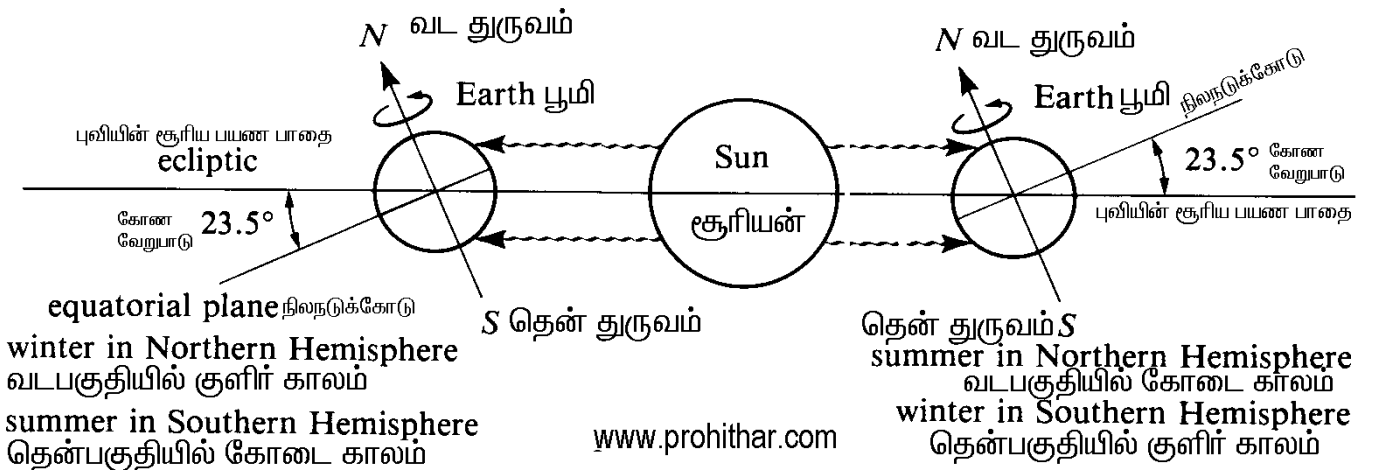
$N$ வட துருவம்

Earth பூமி

புவியின் சூரிய பயண பாதை
ecliptic

கோண வேறுபாடு $23.5°$

equatorial plane நிலநடுக்கோடு

winter in Northern Hemisphere
வடபகுதியில் குளிர் காலம்

summer in Southern Hemisphere
தென்பகுதியில் கோடை காலம்

$S$ தென் துருவம்

Sun
சூரியன்

www.prohithar.com

$N$ வட துருவம்

Earth பூமி

நிலநடுக்கோடு

$23.5°$ கோண வேறுபாடு

புவியின் சூரிய பயண பாதை

தென் துருவம் $S$

summer in Northern Hemisphere
வடபகுதியில் கோடை காலம்

winter in Southern Hemisphere
தென்பகுதியில் குளிர் காலம்